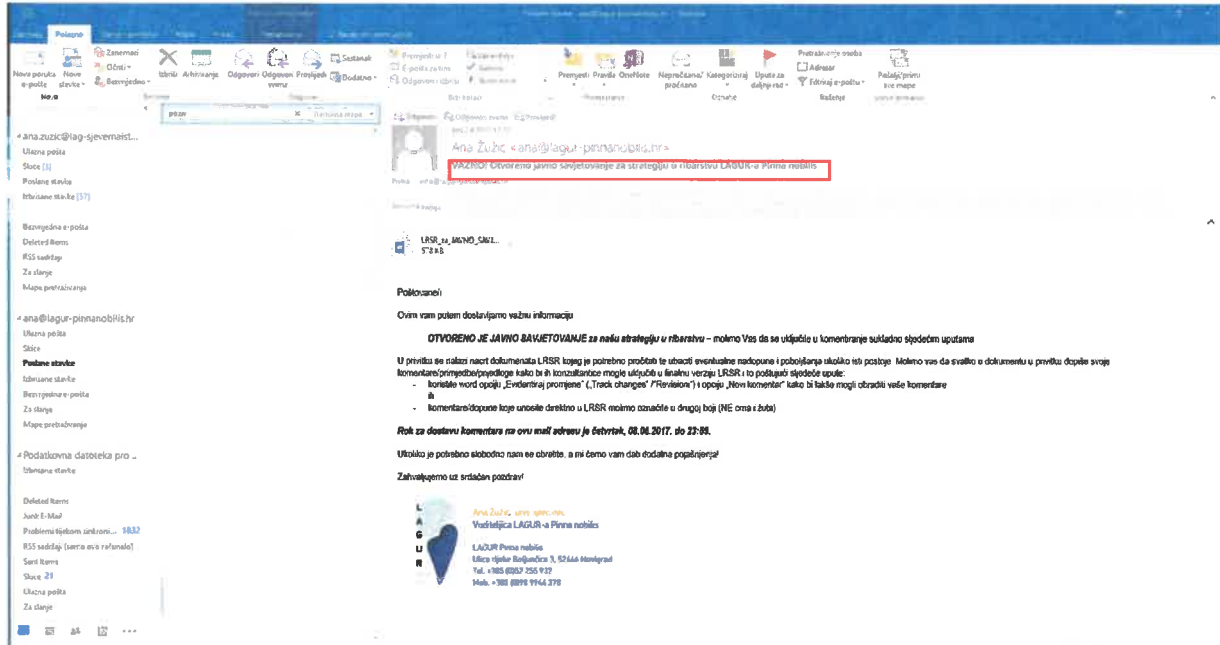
Polazno

Nova poruka e-pošte | Nove stavke | Zanemari | Očisti | Bezvrijedno | Izbriši | Arhiviranje | Odgovori | Odgovori svima | Proslijedi | Sastanak | Dodatno | Premjesti | Pravila | OneNote | Nepročitano/pročitano | Kategoriziraj | Upute za daljnji rad | Pretraživanje osoba | Adresar | Filtriraj e-poštu | Pošalji/primi sve mape

Nova | Brisanje | Odgovor | Brzi koraci | Premještanje | Oznake | Traženje

ana.zuzic@lag-sjevernaist...
Ulazna pošta
Skice [1]
Poslane stavke
Izbrisane stavke [37]

Bezvrijedna e-pošta
Deleted Items
RSS sadržaji
Za slanje
Mape pretraživanja

ana@lagur-pinnanobilis.hr
Ulazna pošta
Skice
Poslane stavke
Izbrisane stavke
Bezvrijedna e-pošta
Za slanje
Mape pretraživanja

Podatkovna datoteka pro ...
Izbrisane stavke

Deleted Items
Junk E-Mail
Problemi tijekom sinkroni... 1832
RSS sadržaji (samo ovo računalo)
Sent Items
Skice 21
Ulazna pošta
Za slanje

Ana Žužić <ana@lagur-pinnanobilis.hr>
VAŽNO! Otvoreno javno savjetovanje za strategiju u ribarstvu LAGUR-a Pinna nobilis

LRSR_za_JAVNO_SAVJ...
57 KB

Poštovani!

Ovim vam putem dostavljamo važnu informaciju

OTVORENO JE JAVNO SAVJETOVANJE za našu strategiju u ribarstvu – molimo Vas da se uključite u komentiranje sukladno sljedećim uputama

U privitku se nalazi nacrt dokumenata LRSR kojeg je potrebno pročitati te ubaciti eventualne nadopune i poboljšanja ukoliko isti postoje. Molimo vas da svatko u dokumentu u privitku dopiše svoje komentare/primjedbe/prijedloge kako bi ih konzultantice mogle uključiti u finalnu verziju LRSR i to poštujući sljedeće upute:
- Koristite word opciju „Evidentiraj promjene" („Track changes" /"Revision") i opciju „Novi komentar" kako bi lakše mogli obraditi vaše komentare
ili
- komentare/dopune koje unosite direktno u LRSR molimo označite u drugoj boji (NE crna i žuta)

Rok za dostavu komentara na ovu mail adresu je četvrtak, 08.06.2017. do 23:59.

Ukoliko je potrebno slobodno nam se obratite, a mi ćemo vam dati dodatna pojašnjenja!

Zahvaljujemo uz srdačan pozdrav!

Ana Žužić, univ. spec. oec.
Voditeljica LAGUR-a Pinna nobilis

LAGUR Pinna nobilis
Ulica rijeke Bujšunčica 3, 52466 Novigrad
Tel. +385 (0)52 755 932
Mob. +385 (0)98 1944 378